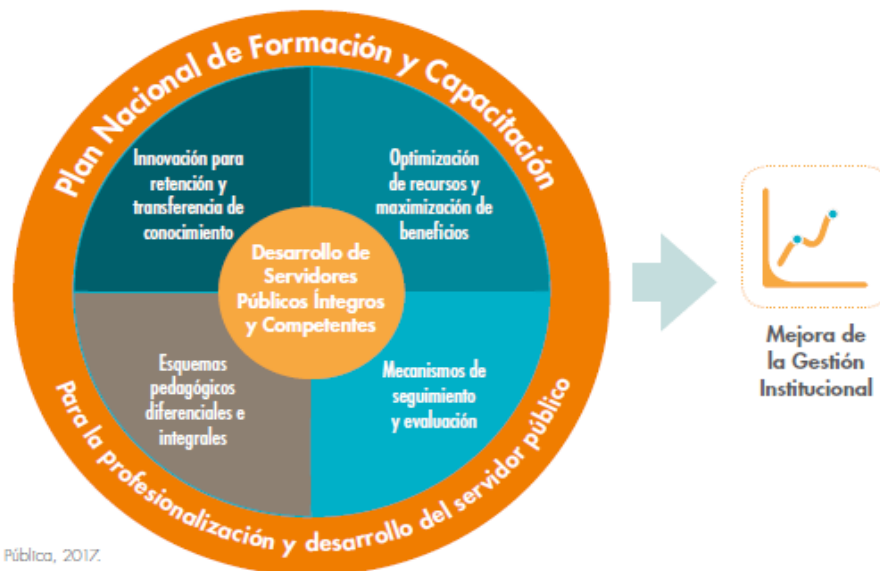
Plan Nacional de Formación y Capacitación

Innovación para retención y transferencia de conocimiento

Optimización de recursos y maximización de beneficios

Desarrollo de Servidores Públicos Íntegros y Competentes

Esquemas pedagógicos diferenciales e integrales

Mecanismos de seguimiento y evaluación

Para la profesionalización y desarrollo del servidor público

Mejora de la Gestión Institucional

Pública, 2017.